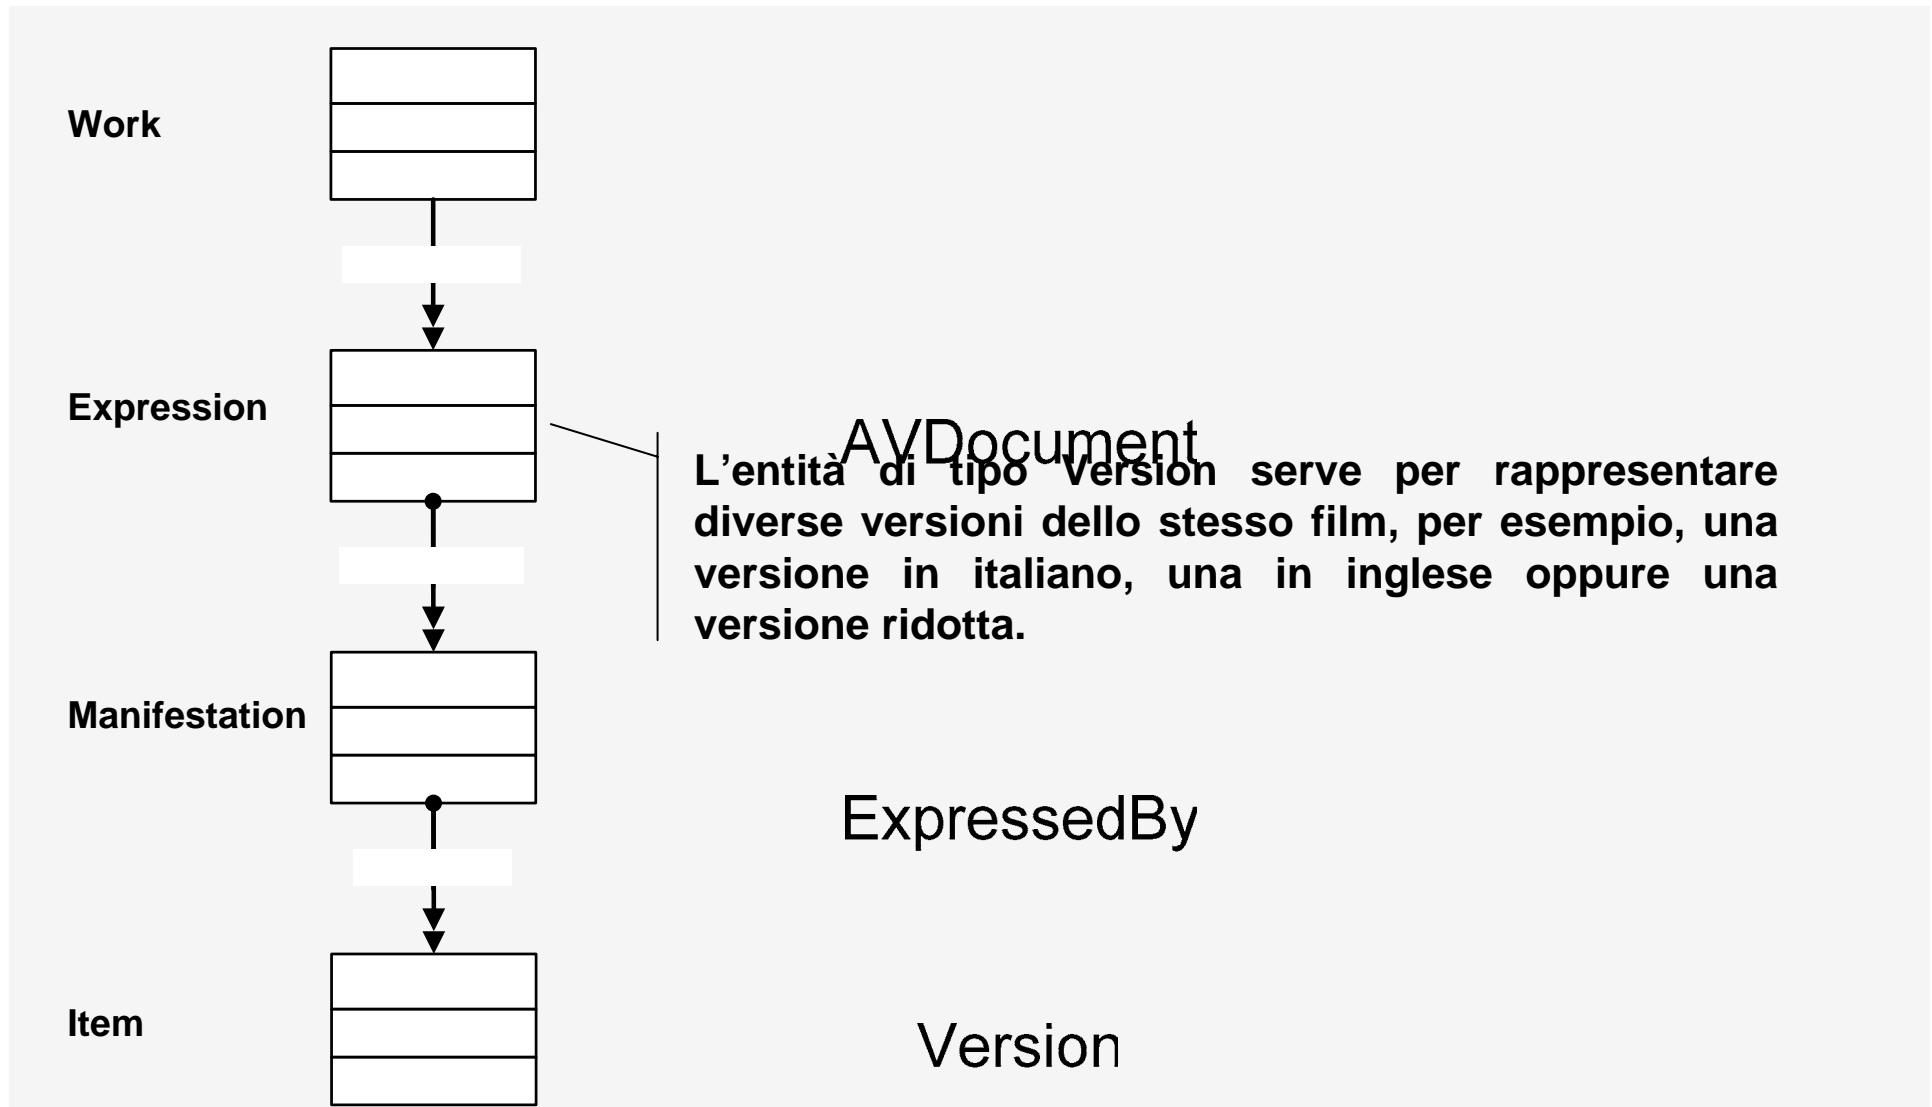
Work

Expression

Manifestation

Item

AVDocument

L'entità di tipo Version serve per rappresentare diverse versioni dello stesso film, per esempio, una versione in italiano, una in inglese oppure una versione ridotta.

ExpressedBy

Version